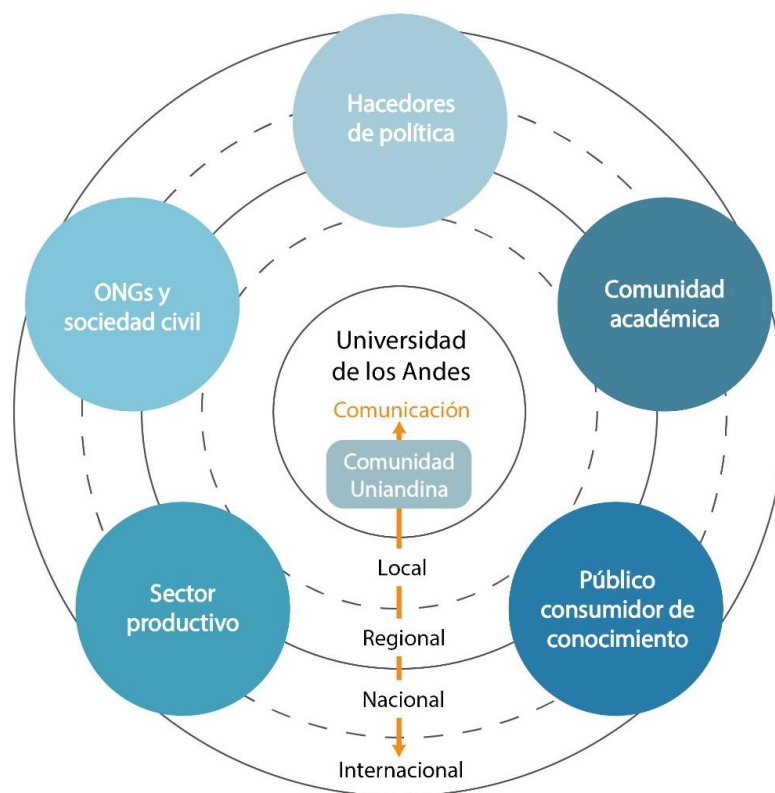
Hacedores de política

ONGs y sociedad civil

Comunidad académica

Universidad de los Andes

Comunicación

Comunidad Uniandina

Local

Sector productivo

Público consumidor de conocimiento

Regional

Nacional

Internacional